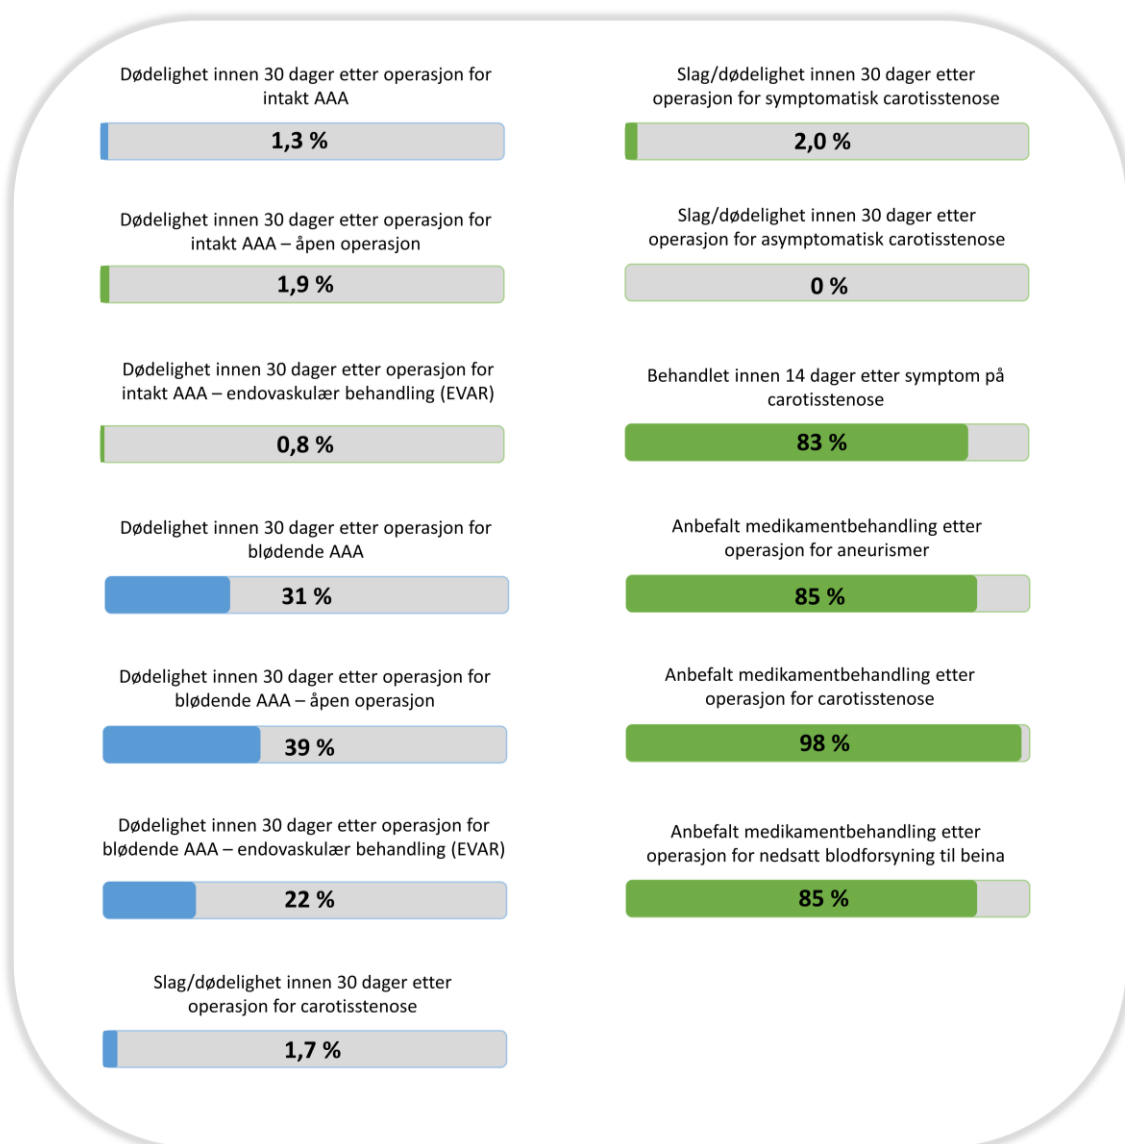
Dødelighet innen 30 dager etter operasjon for intakt AAA

1,3 %

Dødelighet innen 30 dager etter operasjon for intakt AAA – åpen operasjon

1,9 %

Dødelighet innen 30 dager etter operasjon for intakt AAA – endovaskulær behandling (EVAR)

0,8 %

Dødelighet innen 30 dager etter operasjon for blødende AAA

31 %

Dødelighet innen 30 dager etter operasjon for blødende AAA – åpen operasjon

39 %

Dødelighet innen 30 dager etter operasjon for blødende AAA – endovaskulær behandling (EVAR)

22 %

Slag/dødelighet innen 30 dager etter operasjon for carotisstenose

1,7 %

Slag/dødelighet innen 30 dager etter operasjon for symptomatisk carotisstenose

2,0 %

Slag/dødelighet innen 30 dager etter operasjon for asymptomatisk carotisstenose

0 %

Behandlet innen 14 dager etter symptom på carotisstenose

83 %

Anbefalt medikamentbehandling etter operasjon for aneurismer

85 %

Anbefalt medikamentbehandling etter operasjon for carotisstenose

98 %

Anbefalt medikamentbehandling etter operasjon for nedsatt blodforsyning til beina

85 %